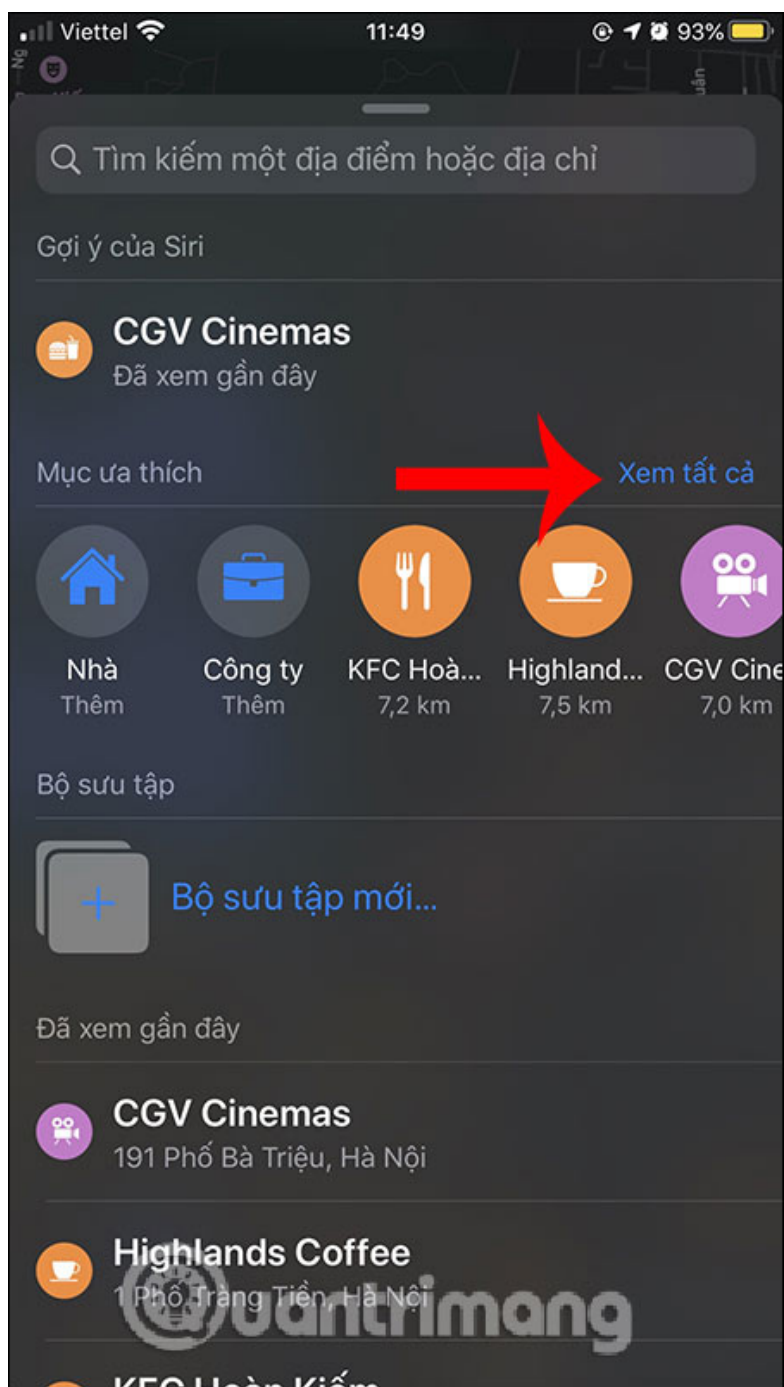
Viettel 11:49 93%

Tìm kiếm một địa điểm hoặc địa chỉ

Gợi ý của Siri

CGV Cinemas
Đã xem gần đây

Mục ưa thích
Xem tất cả

Nhà
Thêm

Công ty
Thêm

KFC Hoà...
7,2 km

Highland...
7,5 km

CGV Cine
7,0 km

Bộ sưu tập

Bộ sưu tập mới...

Đã xem gần đây

CGV Cinemas
191 Phố Bà Triệu, Hà Nội

Highlands Coffee
1 Phố Tràng Tiền, Hà Nội

KFC Hoàn Kiếm

Quantrimang